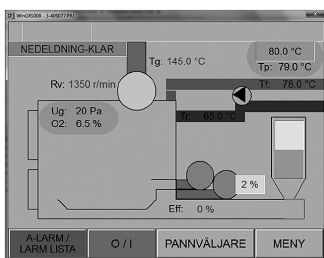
WinGRS000 - 3-40077 PRJ

NEDELDNING-KLAR

Tg: 145.0 °C

80.0 °C
Tp: 79.0 °C

Rv: 1350 r/min

Tf: 78.0 °C

Ug: 20 Pa
O2: 6.5 %

Tr: 66.0 °C

2 %

Eff: 0 %

A-LARM / LARM LISTA

O / I

PANNVÄLJARE

MENY